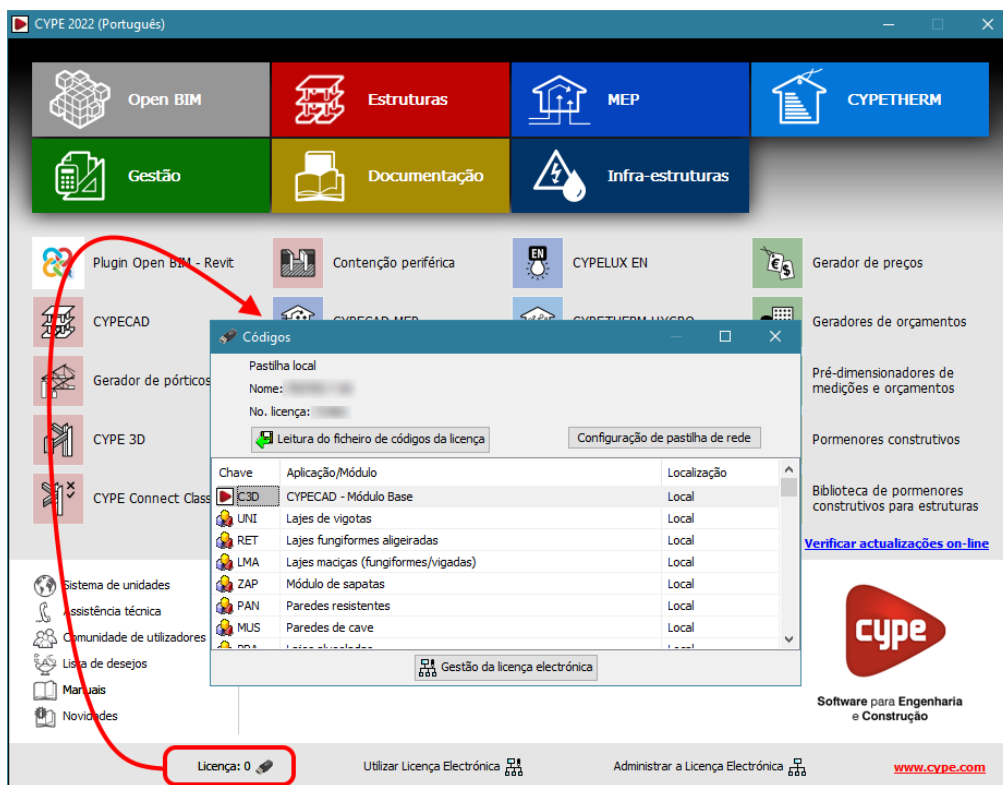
CYPE 2022 (Português)

Open BIM
Estruturas
MEP
CYPETHERM
Gestão
Documentação
Infra-estruturas

Plugin Open BIM - Revit
Contenção periférica
CYPELUX EN
Gerador de preços
CYPECAD
Geradores de orçamentos
Gerador de pórticos
Pré-dimensionadores de medições e orçamentos
CYPE 3D
Pormenores construtivos
CYPE Connect Class
Biblioteca de pormenores construtivos para estruturas
Verificar actualizações on-line

Códigos
Pastilha local
Nome: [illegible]
No. licença: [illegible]
Leitura do ficheiro de códigos da licença
Configuração de pastilha de rede

| Chave | Aplicação/Módulo | Localização |
|---|---|---|
| C3D | CYPECAD - Módulo Base | Local |
| UNI | Lajes de vigotas | Local |
| RET | Lajes fungiformes aligeiradas | Local |
| LMA | Lajes maciças (fungiformes/vigadas) | Local |
| ZAP | Módulo de sapatas | Local |
| PAN | Paredes resistentes | Local |
| MUS | Paredes de cave | Local |
| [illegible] | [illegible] | Local |

Gestão da licença electrónica

Sistema de unidades
Assistência técnica
Comunidade de utilizadores
Lista de desejos
Manuais
Novidades

cype
Software para Engenharia e Construção

Licença: 0
Utilizar Licença Electrónica
Administrar a Licença Electrónica
www.cype.com